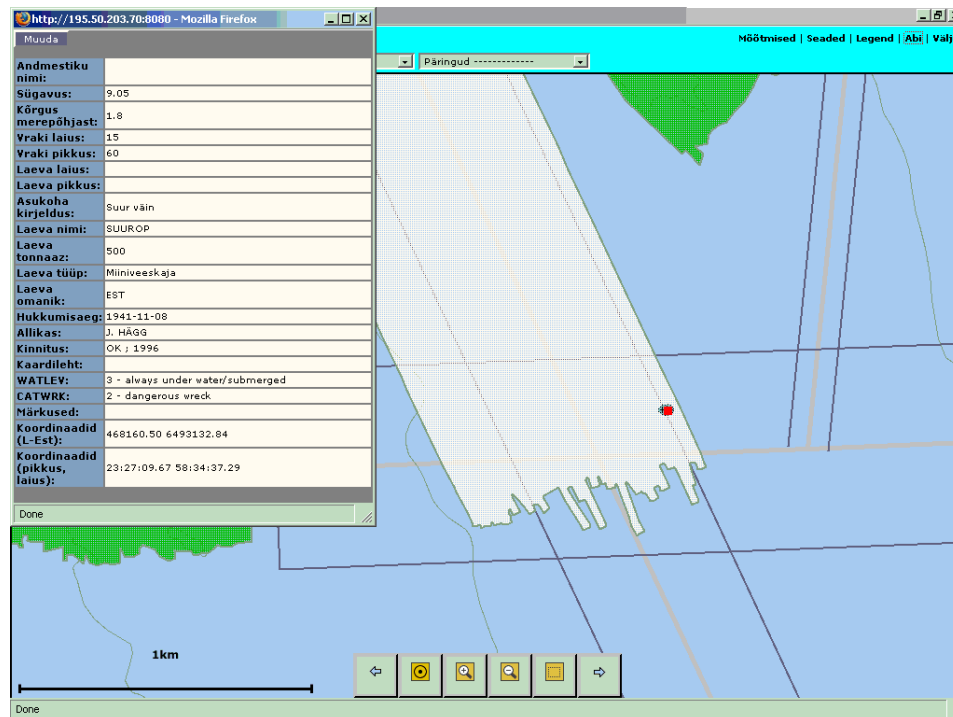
http://195.50.203.70:8080 - Mozilla Firefox

Muuda

| | |
|---|---|
| Andmestiku nimi: | |
| Sügavus: | 9.05 |
| Kõrgus merepõhjast: | 1.8 |
| Vraki laius: | 15 |
| Vraki pikkus: | 60 |
| Laeva laius: | |
| Laeva pikkus: | |
| Asukoha kirjeldus: | Suur väin |
| Laeva nimi: | SUUROP |
| Laeva tonnaaz: | 500 |
| Laeva tüüp: | Miiniveeskaja |
| Laeva omanik: | EST |
| Hukkumisaeg: | 1941-11-08 |
| Allikas: | J. HÄGG |
| Kinnitus: | OK ; 1996 |
| Kaardileht: | |
| WATLEV: | 3 - always under water/submerged |
| CATWRK: | 2 - dangerous wreck |
| Märkused: | |
| Koordinaadid (L-Est): | 468160.50 6493132.84 |
| Koordinaadid (pikkus, laius): | 23:27:09.67 58:34:37.29 |

Done

Mõõtmised | Seaded | Legend | Abi | Välj

Päringud -------------

1km

Done